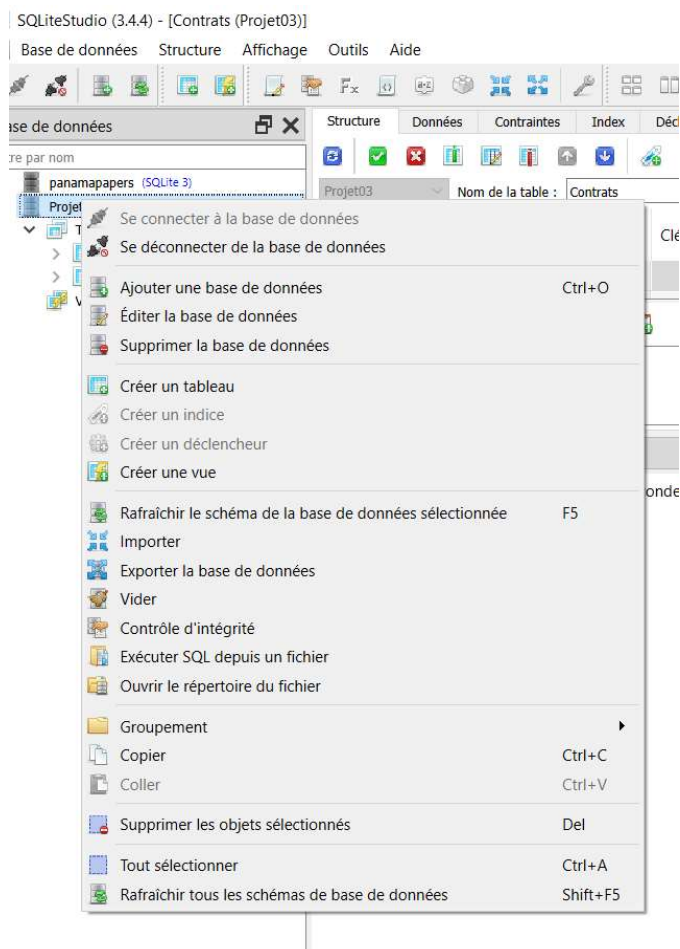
SQLiteStudio (3.4.4) - [Contrats (Projet03)]

Base de données Structure Affichage Outils Aide

ase de données

re par nom

panamapapers (SQLite 3)

Projet

T

V

Structure Données Contraintes Index Déc

Projet03

Nom de la table : Contrats

Clé

onde

Se connecter à la base de données
Se déconnecter de la base de données

Ajouter une base de données Ctrl+O
Éditer la base de données
Supprimer la base de données

Créer un tableau
Créer un indice
Créer un déclencheur
Créer une vue

Rafraîchir le schéma de la base de données sélectionnée F5
Importer
Exporter la base de données
Vider
Contrôle d'intégrité
Exécuter SQL depuis un fichier
Ouvrir le répertoire du fichier

Groupement
Copier Ctrl+C
Coller Ctrl+V

Supprimer les objets sélectionnés Del

Tout sélectionner Ctrl+A
Rafraîchir tous les schémas de base de données Shift+F5